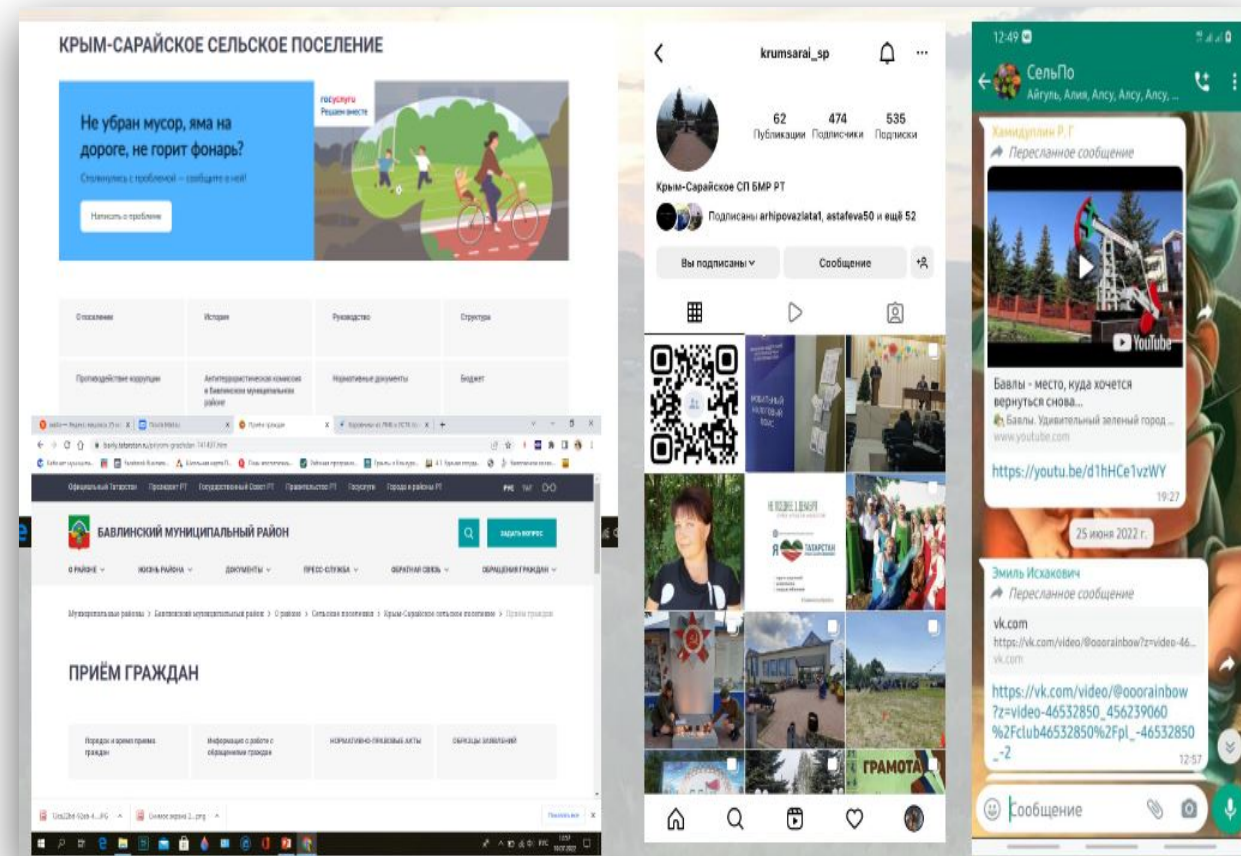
КРЫМ-САРАЙСКОЕ СЕЛЬСКОЕ ПОСЕЛЕНИЕ

Не убран мусор, яма на дороге, не горит фонарь?

Столкнулись с проблемой — сообщите о ней!

Написать о проблеме

госуслуги Решаем вместе

О поселении | История | Руководство | Структура
Противодействие коррупции | Антитеррористическая комиссия в Бавлинском муниципальном районе | Нормативные документы | Бюджет

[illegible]

Официальный Татарстан | Президент РТ | Государственный Совет РТ | Правительство РТ | Госуслуги | Города и районы РТ

БАВЛИНСКИЙ МУНИЦИПАЛЬНЫЙ РАЙОН

ЗАДАТЬ ВОПРОС

О РАЙОНЕ | ЖИЗНЬ РАЙОНА | ДОКУМЕНТЫ | ПРЕСС-СЛУЖБА | ОБРАТНАЯ СВЯЗЬ | ОБРАЩЕНИЯ ГРАЖДАН

Муниципальные районы > Бавлинский муниципальный район > О районе > Сельские поселения > Крым-Сарайское сельское поселение > Приём граждан

ПРИЁМ ГРАЖДАН

Порядок и время приема граждан | Информация о работе с обращениями граждан | НОРМАТИВНО-ПРАВОВЫЕ АКТЫ | ОБРАЗЦЫ ЗАЯВЛЕНИЙ

krumsarai_sp

62 Публикации | 474 Подписчики | 535 Подписки

Крым-Сарайское СП БМР РТ

Подписаны arhipovazlata1, astafeva50 и ещё 52

Вы подписаны | Сообщение

ГРАМОТА

12:49

СельПо
Айгуль, Алия, Алсу, Алсу, Алсу, ...

Хамидуллин Р.Г
Пересланное сообщение

YouTube

Бавлы - место, куда хочется вернуться снова...
Бавлы. Удивительный зеленый город ...
www.youtube.com

https://youtu.be/d1hHCe1vzWY
19:27

25 июня 2022 г.

Эмиль Исхакович
Пересланное сообщение

vk.com
https://vk.com/video/@ooorainbow?z=video-46...
vk.com

https://vk.com/video/@ooorainbow?z=video-46532850_456239060%2Fclub46532850%2Fpl_-46532850_-2
12:57

Сообщение